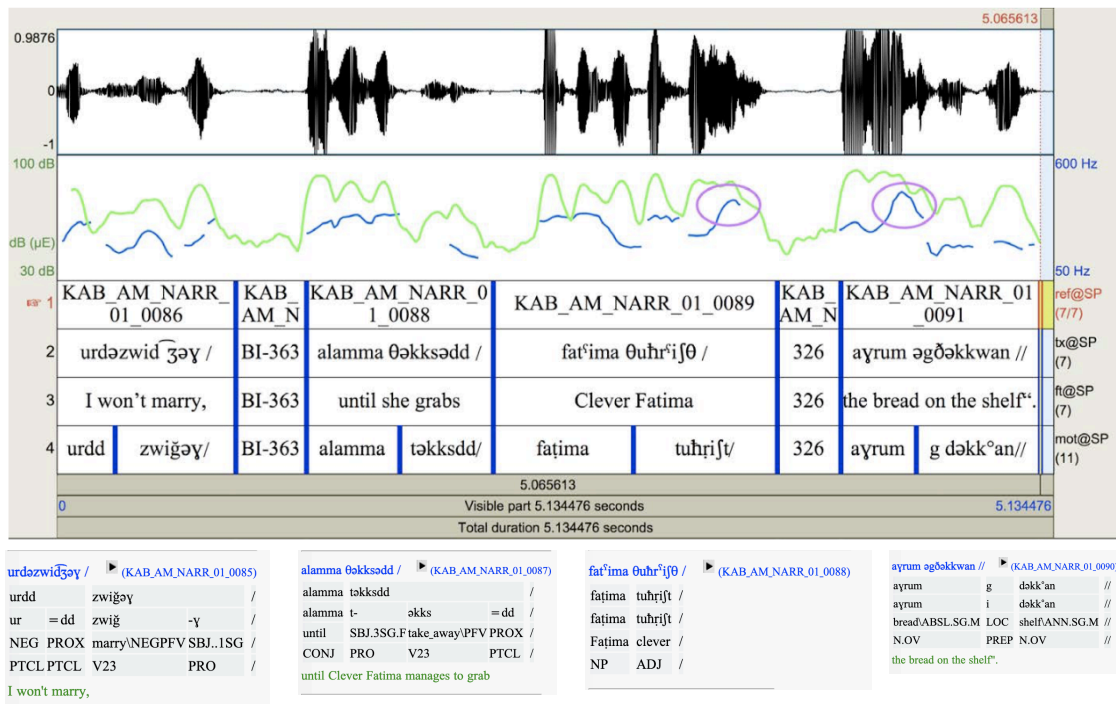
5.065613

0.9876

0

-1

100 dB

dB (µE)

30 dB

600 Hz

50 Hz

| | | | | | | | |
|---|---|---|---|---|---|---|---|
| 1 | KAB_AM_NARR_01_0086 | KAB_AM_N | KAB_AM_NARR_01_0088 | KAB_AM_NARR_01_0089 | KAB_AM_N | KAB_AM_NARR_01_0091 | ref@SP (7/7) |
| 2 | urdəzwid͡ʒəɣ / | BI-363 | alamma θəkksədd / | fatˤima θuħrˤiʃθ / | 326 | aɣrum əgðəkkwan // | tx@SP (7) |
| 3 | I won't marry, | BI-363 | until she grabs | Clever Fatima | 326 | the bread on the shelf". | ft@SP (7) |
| 4 | urdd zwiğəɣ/ | BI-363 | alamma təkksdd/ | faṭima tuħriʃt/ | 326 | aɣrum g dəkk°an// | mot@SP (11) |

5.065613

0 Visible part 5.134476 seconds 5.134476

Total duration 5.134476 seconds

urdəzwid͡ʒəɣ / (KAB_AM_NARR_01_0085)

| | | | | |
|---|---|---|---|---|
| urdd | | zwiğəɣ | | / |
| ur | =dd | zwiğ | -ɣ | / |
| NEG | PROX | marry\NEGPFV | SBJ..1SG | / |
| PTCL | PTCL | V23 | PRO | / |

I won't marry,

alamma θəkksədd / (KAB_AM_NARR_01_0087)

| | | | | |
|---|---|---|---|---|
| alamma | təkksdd | | | / |
| alamma | t- | əkks | =dd | / |
| until | SBJ.3SG.F | take_away\PFV | PROX | / |
| CONJ | PRO | V23 | PTCL | / |

until Clever Fatima manages to grab

fatˤima θuħrˤiʃθ / (KAB_AM_NARR_01_0088)

| | | |
|---|---|---|
| faṭima | tuħriʃt | / |
| faṭima | tuħriʃt | / |
| Faṭima | clever | / |
| NP | ADJ | / |

aɣrum əgðəkkwan // (KAB_AM_NARR_01_0090)

| | | | |
|---|---|---|---|
| aɣrum | g | dəkk°an | // |
| aɣrum | i | dəkk°an | // |
| bread\ABSL.SG.M | LOC | shelf\ANN.SG.M | // |
| N.OV | PREP | N.OV | // |

the bread on the shelf".